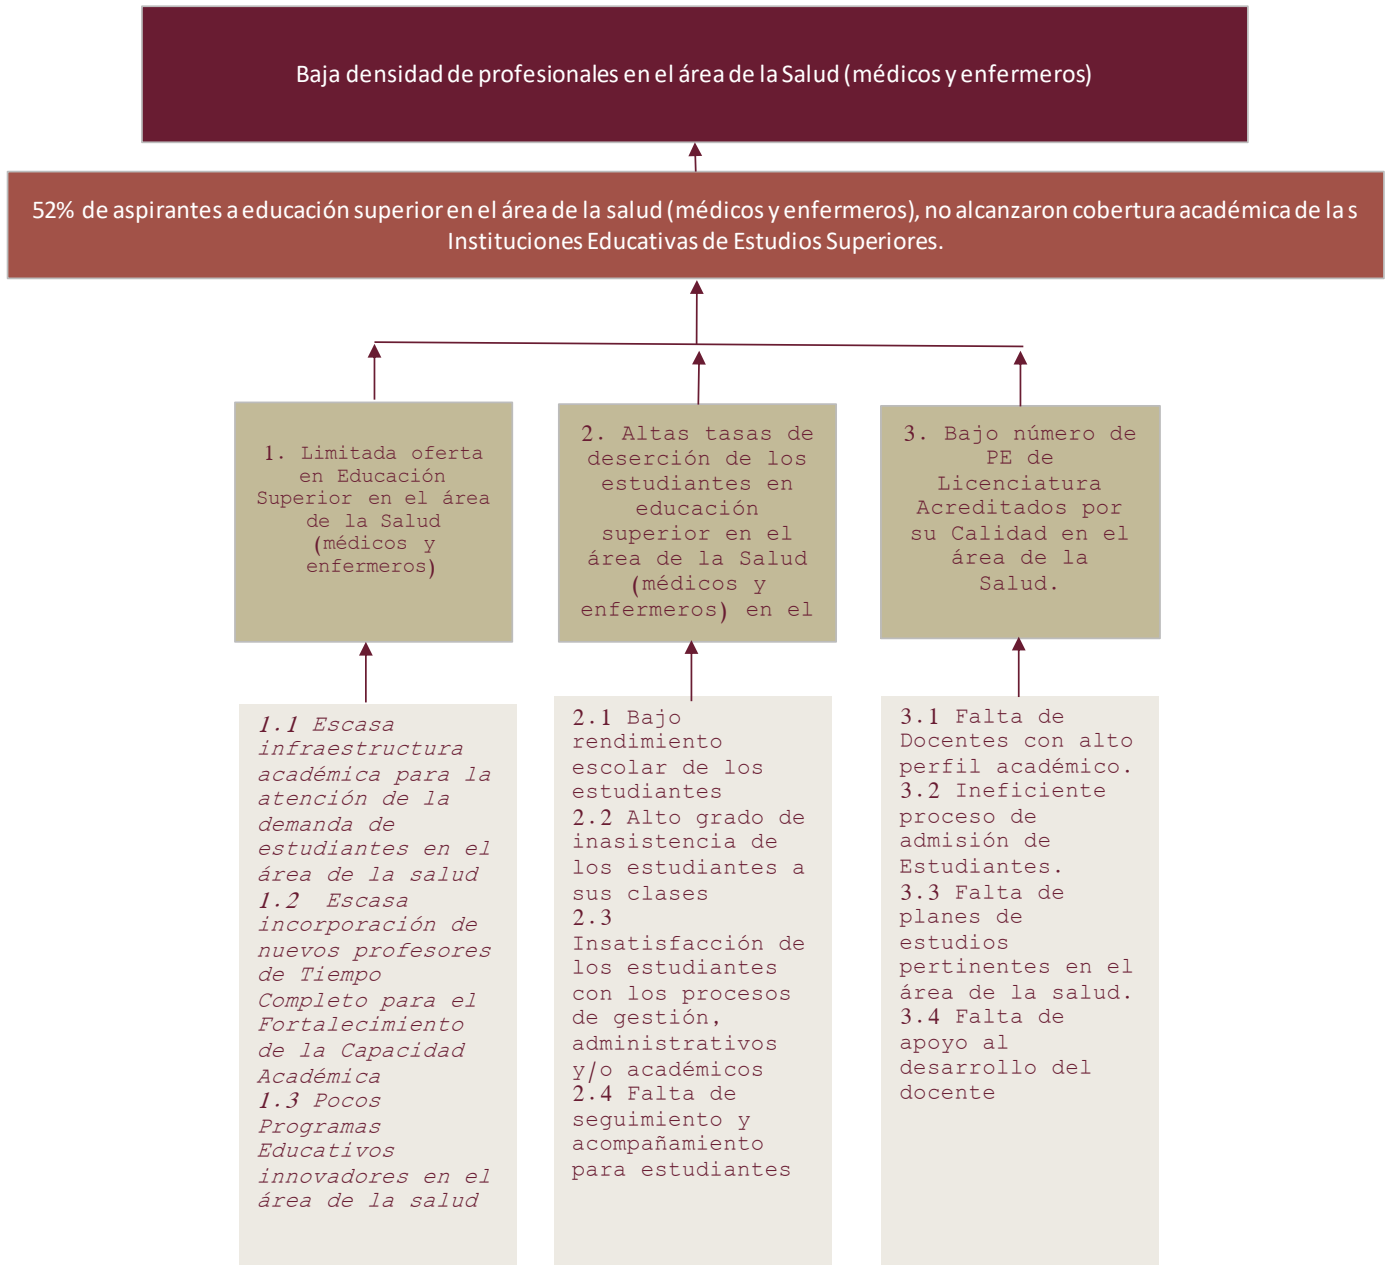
Baja densidad de profesionales en el área de la Salud (médicos y enfermeros)

52% de aspirantes a educación superior en el área de la salud (médicos y enfermeros), no alcanzaron cobertura académica de la s Instituciones Educativas de Estudios Superiores.

1. Limitada oferta en Educación Superior en el área de la Salud (médicos y enfermeros)

2. Altas tasas de deserción de los estudiantes en educación superior en el área de la Salud (médicos y enfermeros) en el

3. Bajo número de PE de Licenciatura Acreditados por su Calidad en el área de la Salud.

1.1 Escasa infraestructura académica para la atención de la demanda de estudiantes en el área de la salud
1.2 Escasa incorporación de nuevos profesores de Tiempo Completo para el Fortalecimiento de la Capacidad Académica
1.3 Pocos Programas Educativos innovadores en el área de la salud

2.1 Bajo rendimiento escolar de los estudiantes
2.2 Alto grado de inasistencia de los estudiantes a sus clases
2.3 Insatisfacción de los estudiantes con los procesos de gestión, administrativos y/o académicos
2.4 Falta de seguimiento y acompañamiento para estudiantes

3.1 Falta de Docentes con alto perfil académico.
3.2 Ineficiente proceso de admisión de Estudiantes.
3.3 Falta de planes de estudios pertinentes en el área de la salud.
3.4 Falta de apoyo al desarrollo del docente